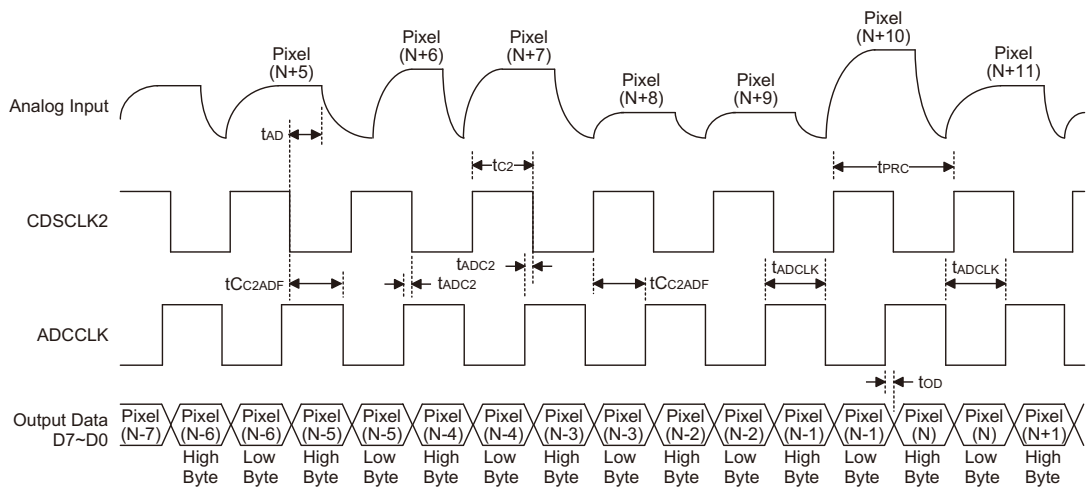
Pixel (N+5)
Pixel (N+6)
Pixel (N+7)
Pixel (N+8)
Pixel (N+9)
Pixel (N+10)
Pixel (N+11)

Analog Input

$t_{AD}$

$t_{C2}$

$t_{PRC}$

CDSCLK2

$t_{ADC2}$

$tC_{C2ADF}$

$t_{ADC2}$

$tC_{C2ADF}$

$t_{ADCLK}$

$t_{ADCLK}$

ADCCLK

$t_{OD}$

Output Data D7~D0

| Pixel (N-7) | Pixel (N-6) | Pixel (N-6) | Pixel (N-5) | Pixel (N-5) | Pixel (N-4) | Pixel (N-4) | Pixel (N-3) | Pixel (N-3) | Pixel (N-2) | Pixel (N-2) | Pixel (N-1) | Pixel (N-1) | Pixel (N) | Pixel (N) | Pixel (N+1) |
|---|---|---|---|---|---|---|---|---|---|---|---|---|---|---|---|
| | High Byte | Low Byte | High Byte | Low Byte | High Byte | Low Byte | High Byte | Low Byte | High Byte | Low Byte | High Byte | Low Byte | High Byte | Low Byte | High Byte |